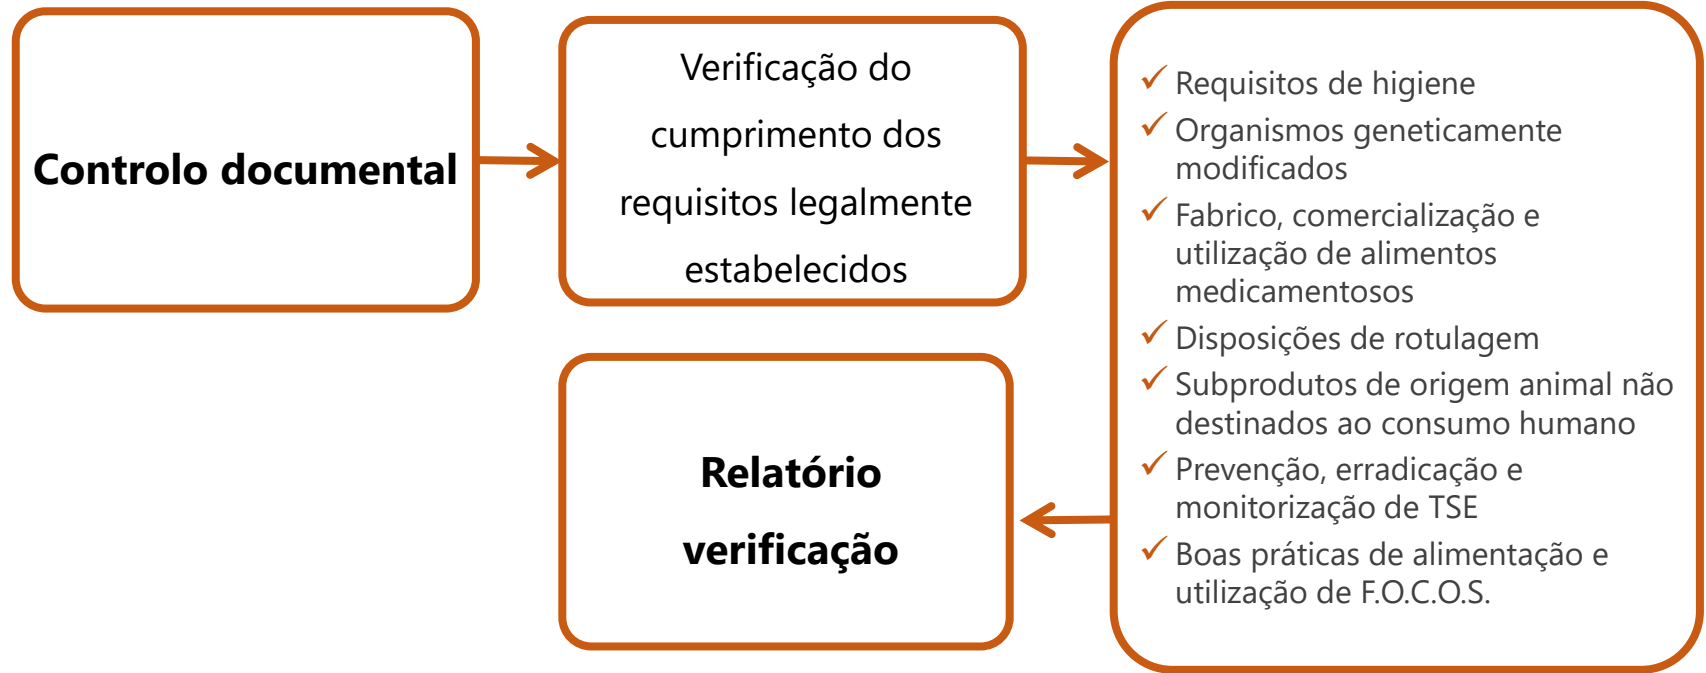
Controlo documental

Verificação do cumprimento dos requisitos legalmente estabelecidos

✓ Requisitos de higiene
✓ Organismos geneticamente modificados
✓ Fabrico, comercialização e utilização de alimentos medicamentosos
✓ Disposições de rotulagem
✓ Subprodutos de origem animal não destinados ao consumo humano
✓ Prevenção, erradicação e monitorização de TSE
✓ Boas práticas de alimentação e utilização de F.O.C.O.S.

Relatório verificação